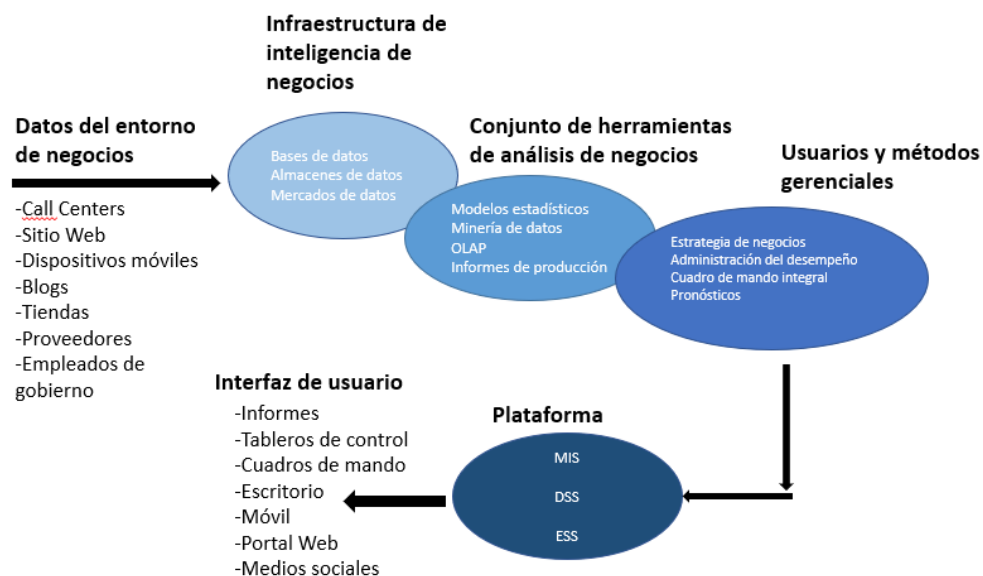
Infraestructura de inteligencia de negocios

Datos del entorno de negocios

-Call Centers
-Sitio Web
-Dispositivos móviles
-Blogs
-Tiendas
-Proveedores
-Empleados de gobierno

Bases de datos
Almacenes de datos
Mercados de datos

Conjunto de herramientas de análisis de negocios

Modelos estadísticos
Minería de datos
OLAP
Informes de producción

Usuarios y métodos gerenciales

Estrategia de negocios
Administración del desempeño
Cuadro de mando integral
Pronósticos

Interfaz de usuario

-Informes
-Tableros de control
-Cuadros de mando
-Escritorio
-Móvil
-Portal Web
-Medios sociales

Plataforma

MIS
DSS
ESS